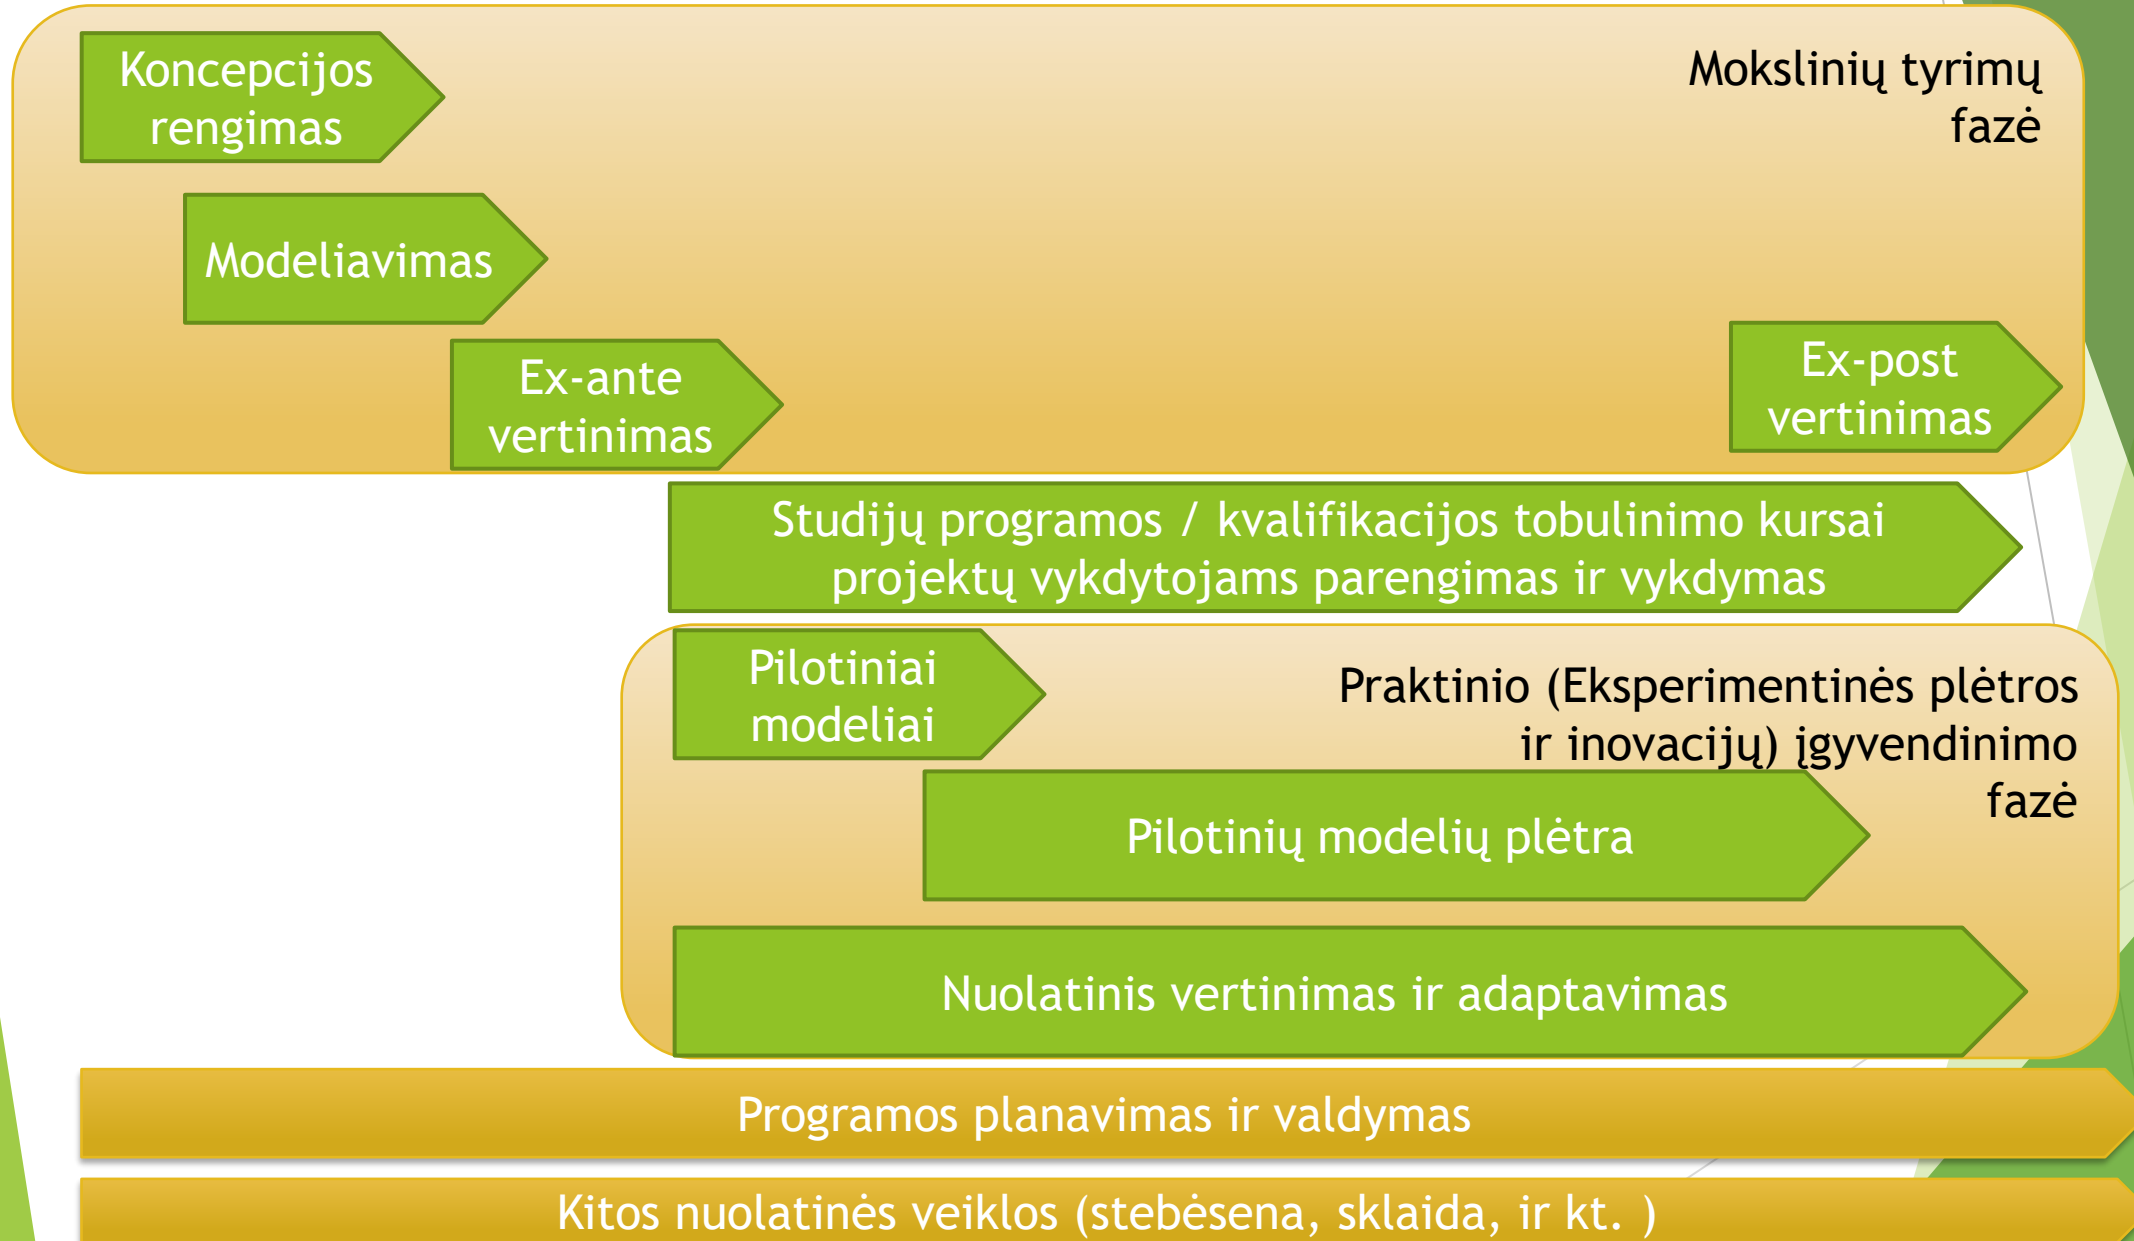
Koncepcijos rengimas

Mokslinių tyrimų fazė

Modeliavimas

Ex-ante vertinimas

Ex-post vertinimas

Studijų programos / kvalifikacijos tobulinimo kursai projektų vykdytojams parengimas ir vykdymas

Pilotiniai modeliai

Praktinio (Eksperimentinės plėtros ir inovacijų) įgyvendinimo fazė

Pilotinių modelių plėtra

Nuolatinis vertinimas ir adaptavimas

Programos planavimas ir valdymas

Kitos nuolatinės veiklos (stebėsena, sklaida, ir kt. )